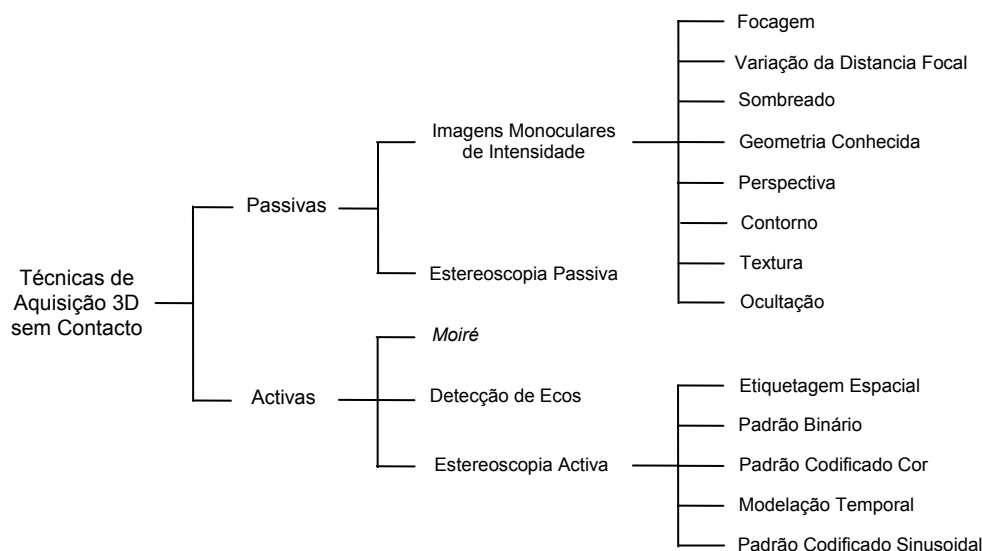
Técnicas de Aquisição 3D sem Contacto

Passivas

Imagens Monoculares de Intensidade

Focagem
Variação da Distancia Focal
Sombreado
Geometria Conhecida
Perspectiva
Contorno
Textura
Ocultação

Estereoscopia Passiva

Activas

*Moiré*

Detecção de Ecos

Estereoscopia Activa

Etiquetagem Espacial
Padrão Binário
Padrão Codificado Cor
Modelação Temporal
Padrão Codificado Sinusoidal